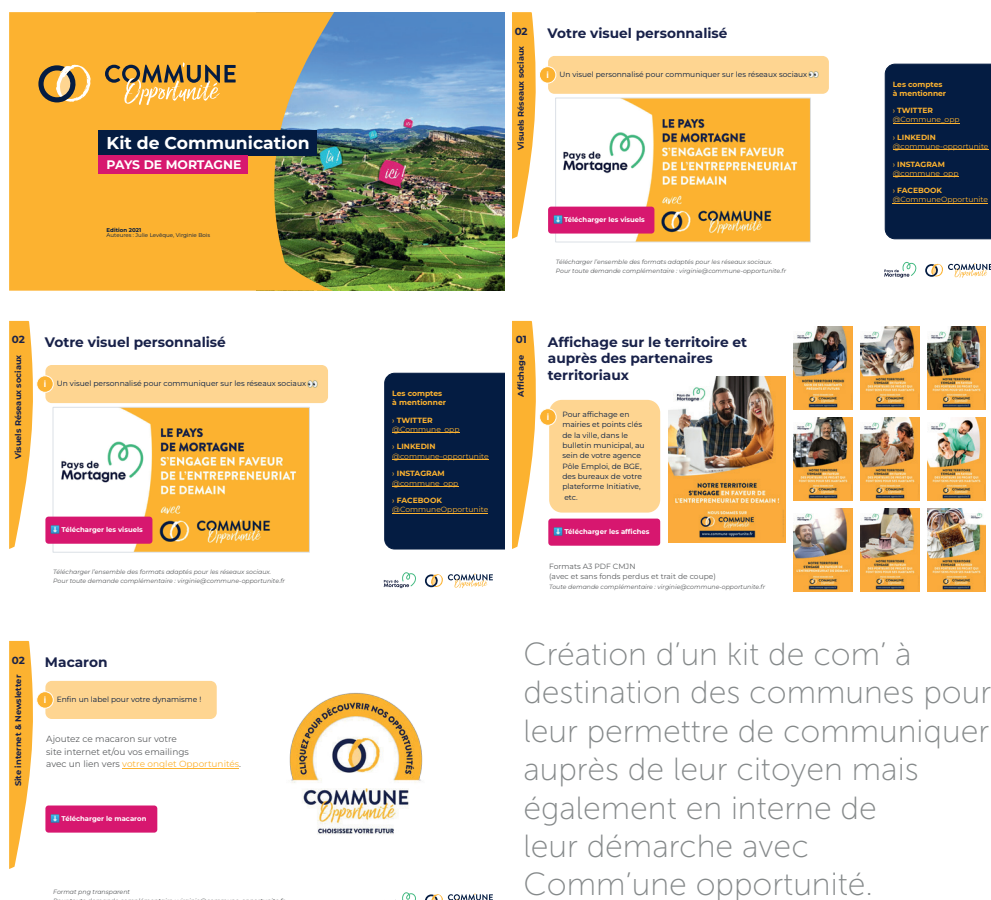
COMMUNE Opportunité

Kit de Communication
PAYS DE MORTAGNE

là !
ici

Edition 2021
Auteures : Julie Levêque, Virginie Bois

02 Visuels Réseaux sociaux

Votre visuel personnalisé

Un visuel personnalisé pour communiquer sur les réseaux sociaux👀

Pays de Mortagne
LE PAYS DE MORTAGNE S'ENGAGE EN FAVEUR DE L'ENTREPRENEURIAT DE DEMAIN
avec COMMUNE Opportunité

Télécharger les visuels

Les comptes à mentionner
› TWITTER @Commune_opp
› LINKEDIN @commune-opportunite
› INSTAGRAM @commune_opp
› FACEBOOK @CommuneOpportunite

Télécharger l'ensemble des formats adaptés pour les réseaux sociaux.
Pour toute demande complémentaire : virginie@commune-opportunite.fr

Pays de Mortagne COMMUNE Opportunité

02 Visuels Réseaux sociaux

Votre visuel personnalisé

Un visuel personnalisé pour communiquer sur les réseaux sociaux👀

Pays de Mortagne
LE PAYS DE MORTAGNE S'ENGAGE EN FAVEUR DE L'ENTREPRENEURIAT DE DEMAIN
avec COMMUNE Opportunité

Télécharger les visuels

Les comptes à mentionner
› TWITTER @Commune_opp
› LINKEDIN @commune-opportunite
› INSTAGRAM @commune_opp
› FACEBOOK @CommuneOpportunite

Télécharger l'ensemble des formats adaptés pour les réseaux sociaux.
Pour toute demande complémentaire : virginie@commune-opportunite.fr

Pays de Mortagne COMMUNE Opportunité

01 Affichage

Affichage sur le territoire et auprès des partenaires territoriaux

Pour affichage en mairies et points clés de la ville, dans le bulletin municipal, au sein de votre agence Pôle Emploi, de BGE, des bureaux de votre plateforme Initiative, etc.

Pays de Mortagne
NOTRE TERRITOIRE S'ENGAGE EN FAVEUR DE L'ENTREPRENEURIAT DE DEMAIN !
COMMUNE Opportunité
www.commune-opportunite.fr

Télécharger les affiches

Formats A3 PDF CMJN
(avec et sans fonds perdus et trait de coupe)
Toute demande complémentaire : virginie@commune-opportunite.fr

02 Site internet & Newsletter

Macaron

Enfin un label pour votre dynamisme !

Ajoutez ce macaron sur votre site internet et/ou vos emailings avec un lien vers votre onglet Opportunités.

Télécharger le macaron

CLIQUEZ POUR DÉCOUVRIR NOS OPPORTUNITÉS
COMMUNE Opportunité
CHOISISSEZ VOTRE FUTUR

Format png transparent

COMMUNE

Création d'un kit de com' à destination des communes pour leur permettre de communiquer auprès de leur citoyen mais également en interne de leur démarche avec Comm'une opportunité.